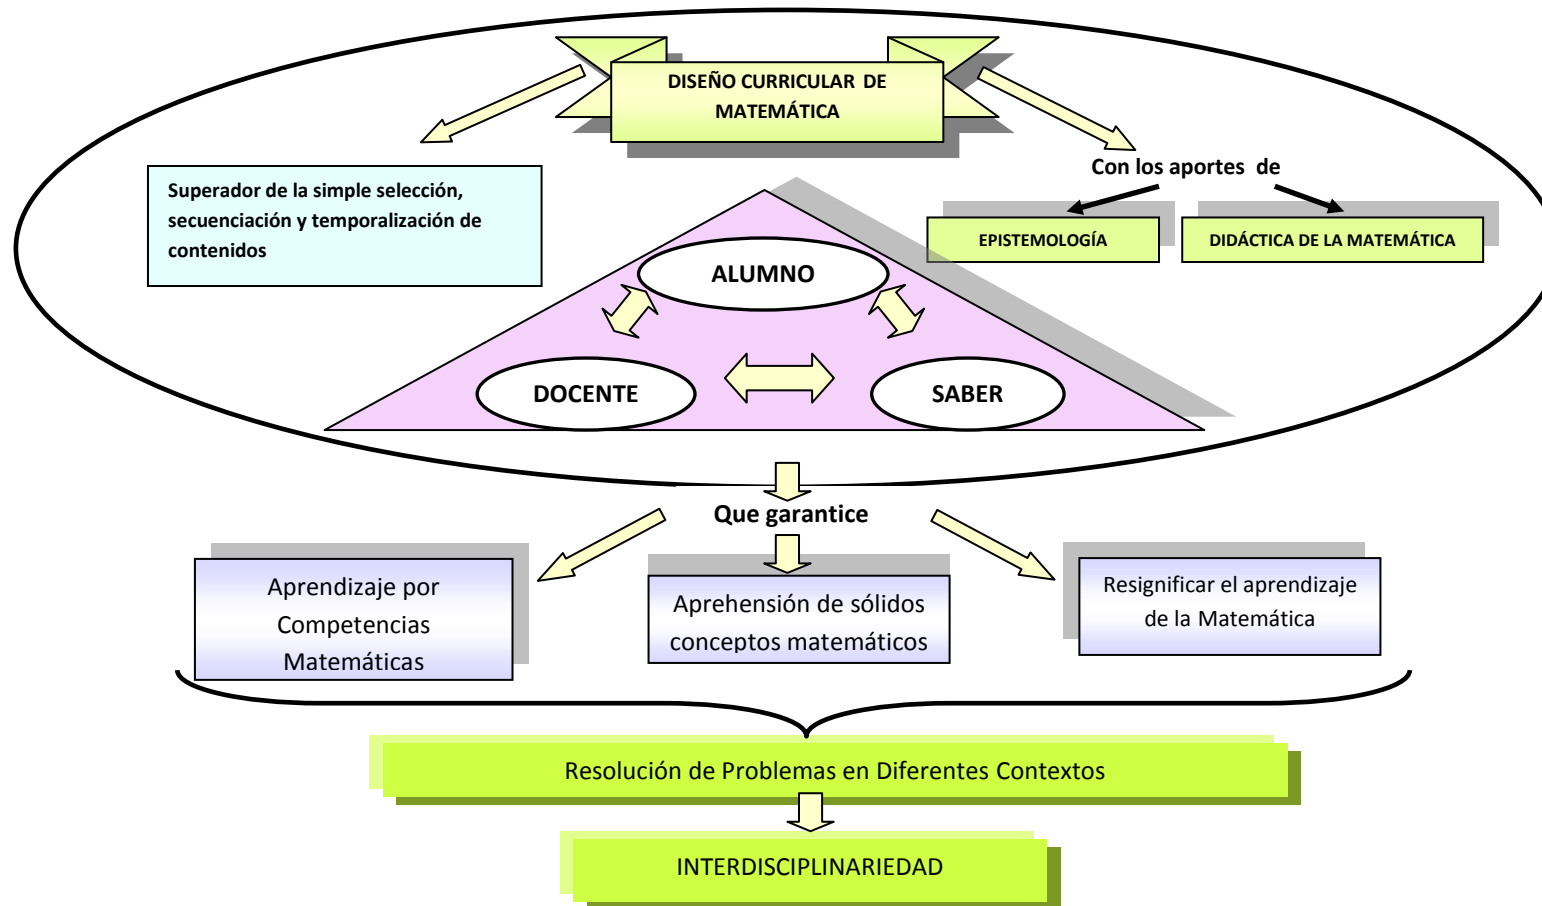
DISEÑO CURRICULAR DE MATEMÁTICA

Superador de la simple selección, secuenciación y temporalización de contenidos

Con los aportes de

EPISTEMOLOGÍA

DIDÁCTICA DE LA MATEMÁTICA

ALUMNO

DOCENTE

SABER

Que garantice

Aprendizaje por Competencias Matemáticas

Aprehensión de sólidos conceptos matemáticos

Resignificar el aprendizaje de la Matemática

Resolución de Problemas en Diferentes Contextos

INTERDISCIPLINARIEDAD